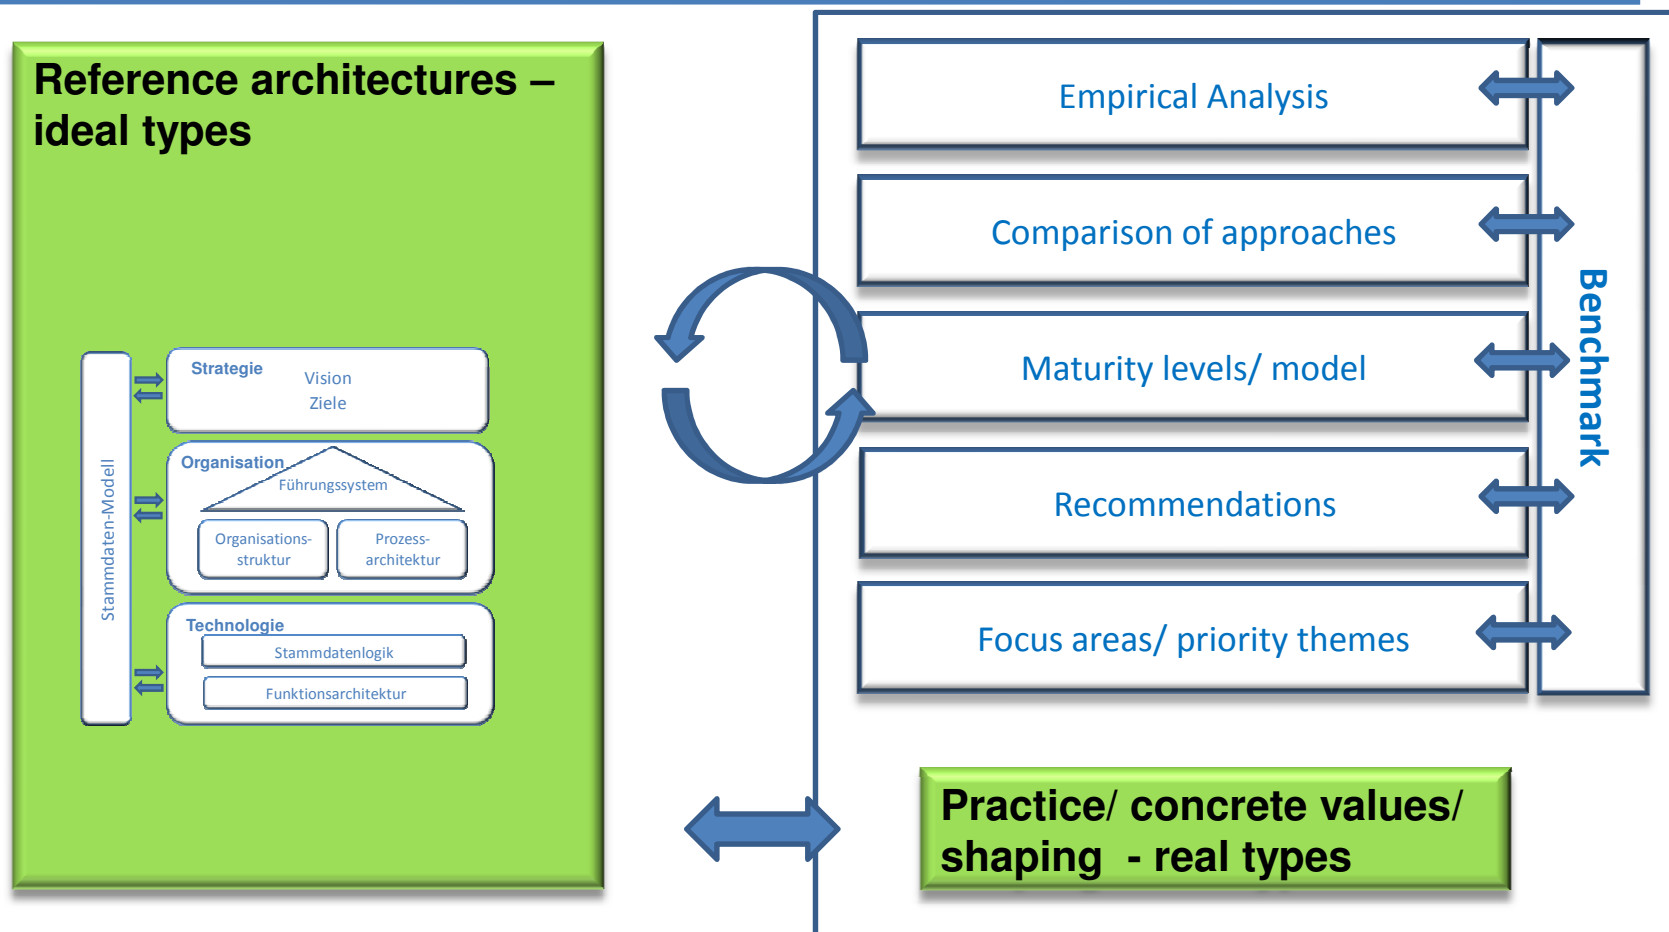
Reference architectures – ideal types

Stammdaten-Modell

Strategie
Vision
Ziele

Organisation
Führungssystem
Organisationsstruktur
Prozessarchitektur

Technologie
Stammdatenlogik
Funktionsarchitektur

Empirical Analysis

Comparison of approaches

Maturity levels/ model

Recommendations

Focus areas/ priority themes

Benchmark

Practice/ concrete values/ shaping - real types